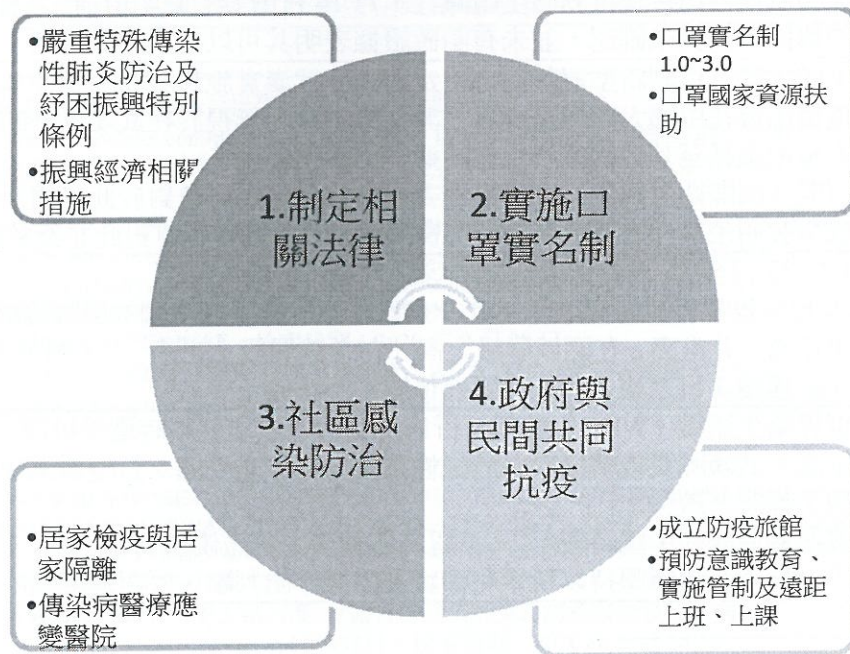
•嚴重特殊傳染性肺炎防治及紓困振興特別條例
•振興經濟相關措施

•口罩實名制 1.0~3.0
•口罩國家資源扶助

1.制定相關法律

2.實施口罩實名制

3.社區感染防治

4.政府與民間共同抗疫

•居家檢疫與居家隔離
•傳染病醫療應變醫院

•成立防疫旅館
•預防意識教育、實施管制及遠距上班、上課